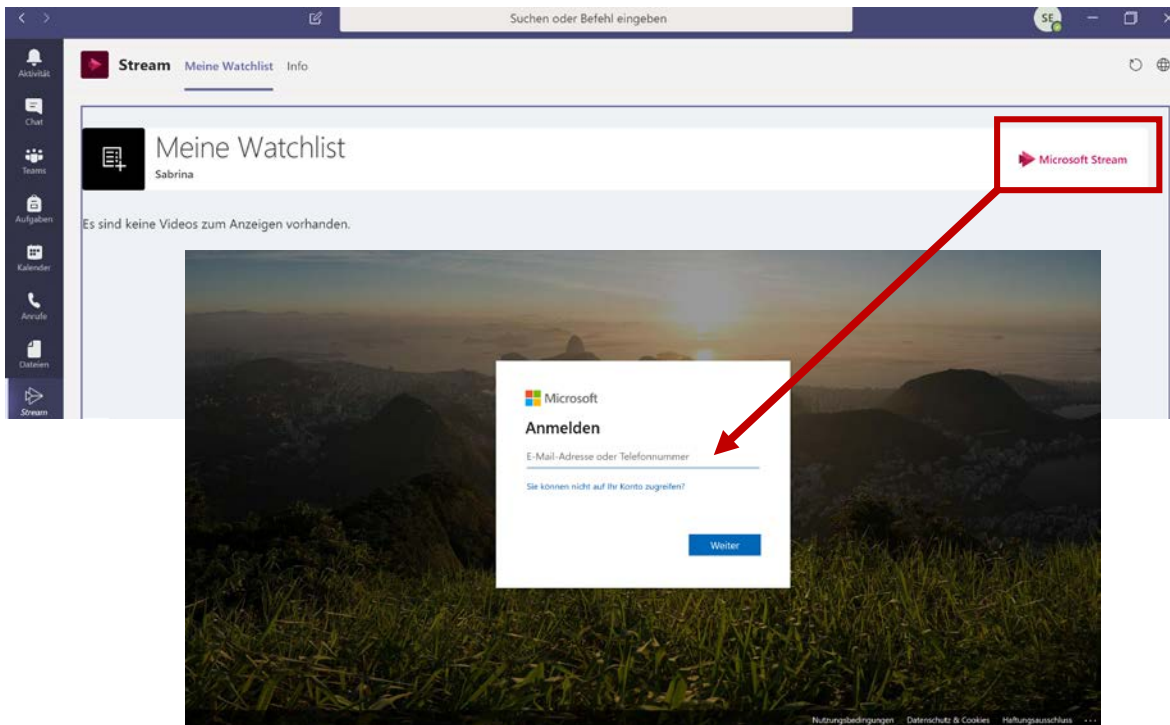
Suchen oder Befehl eingeben

SE

Aktivität

Chat

Teams

Aufgaben

Kalender

Anrufe

Dateien

Stream

Stream Meine Watchlist Info

Meine Watchlist
Sabrina

Microsoft Stream

Es sind keine Videos zum Anzeigen vorhanden.

Microsoft

Anmelden

E-Mail-Adresse oder Telefonnummer

Sie können nicht auf Ihr Konto zugreifen?

Weiter

Nutzungsbedingungen Datenschutz & Cookies Haftungsausschluss ···